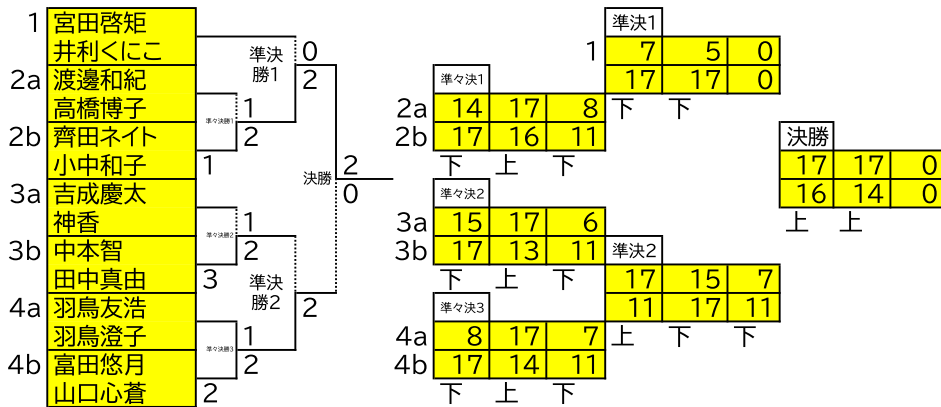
1 宮田啓矩
井利くにこ
2a 渡邊和紀
高橋博子
2b 齊田ネイト
小中和子
3a 吉成慶太
神香
3b 中本智
田中真由
4a 羽鳥友浩
羽鳥澄子
4b 富田悠月
山口心蒼

準決勝1
0
2
準々決1
1
2
1
決勝
2
0
準々決2
1
2
3
準決勝2
2
準々決3
1
2
2

準決1
| 1 | 7 | 5 | 0 |
|---|---|---|---|
| | 17 | 17 | 0 |
下 下

準々決1
| 2a | 14 | 17 | 8 |
|---|---|---|---|
| 2b | 17 | 16 | 11 |
下 上 下

決勝
| 17 | 17 | 0 |
|---|---|---|
| 16 | 14 | 0 |
上 上

準々決2
| 3a | 15 | 17 | 6 |
|---|---|---|---|
| 3b | 17 | 13 | 11 |
下 上 下

準決2
| 17 | 15 | 7 |
|---|---|---|
| 11 | 17 | 11 |
上 下 下

準々決3
| 4a | 8 | 17 | 7 |
|---|---|---|---|
| 4b | 17 | 14 | 11 |
下 上 下